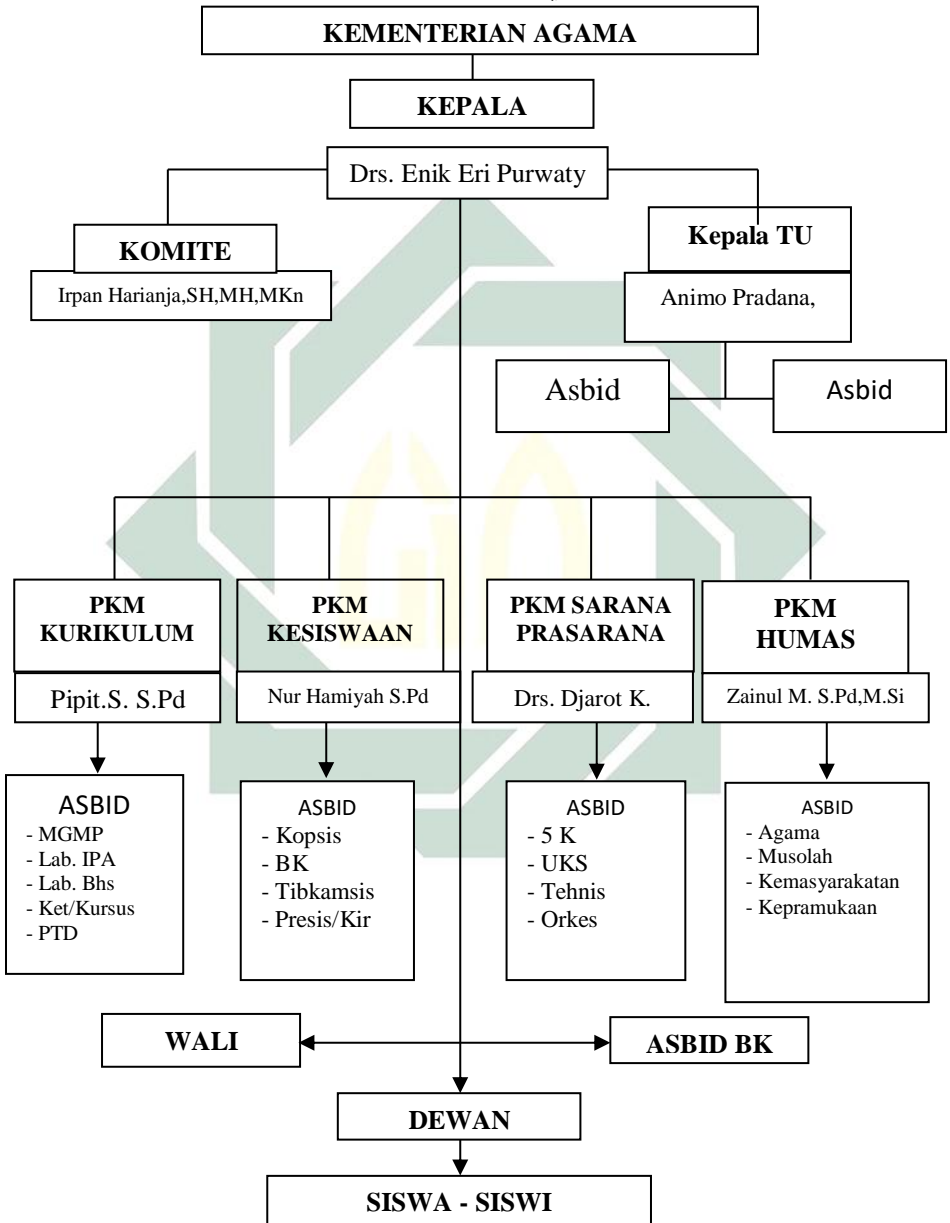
KEMENTERIAN AGAMA

KEPALA

Drs. Enik Eri Purwaty

KOMITE

Irpan Harianja,SH,MH,MKn

Kepala TU

Animo Pradana,

Asbid

Asbid

PKM KURIKULUM

Pipit.S. S.Pd

PKM KESISWAAN

Nur Hamiyah S.Pd

PKM SARANA PRASARANA

Drs. Djarot K.

PKM HUMAS

Zainul M. S.Pd,M.Si

ASBID
- MGMP
- Lab. IPA
- Lab. Bhs
- Ket/Kursus
- PTD

ASBID
- Kopsis
- BK
- Tibkamsis
- Presis/Kir

ASBID
- 5 K
- UKS
- Tehnis
- Orkes

ASBID
- Agama
- Musolah
- Kemasyarakatan
- Kepramukaan

WALI

ASBID BK

DEWAN

SISWA - SISWI